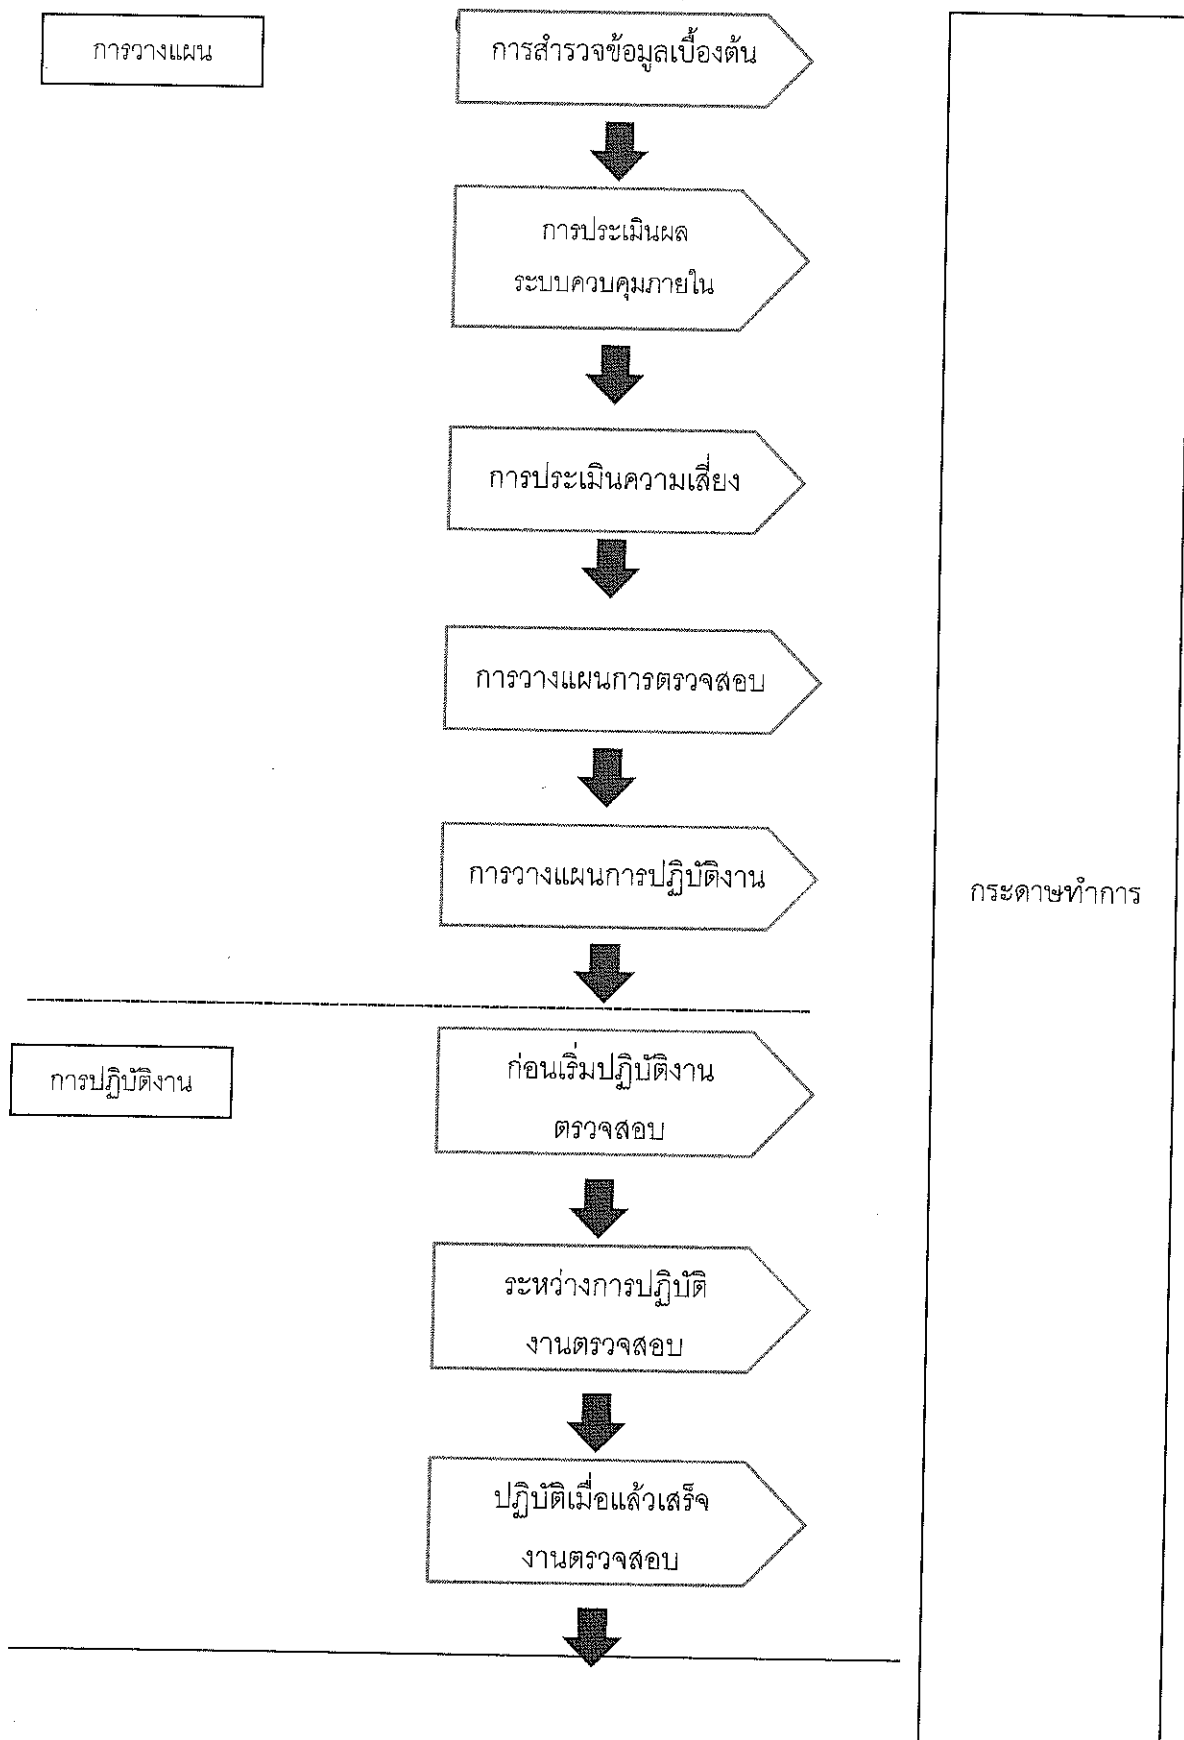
การวางแผน

การสำรวจข้อมูลเบื้องต้น

การประเมินผล
ระบบควบคุมภายใน

การประเมินความเสี่ยง

การวางแผนการตรวจสอบ

การวางแผนการปฏิบัติงาน

กระดาษทำการ

การปฏิบัติงาน

ก่อนเริ่มปฏิบัติงาน
ตรวจสอบ

ระหว่างการปฏิบัติ
งานตรวจสอบ

ปฏิบัติเมื่อแล้วเสร็จ
งานตรวจสอบ